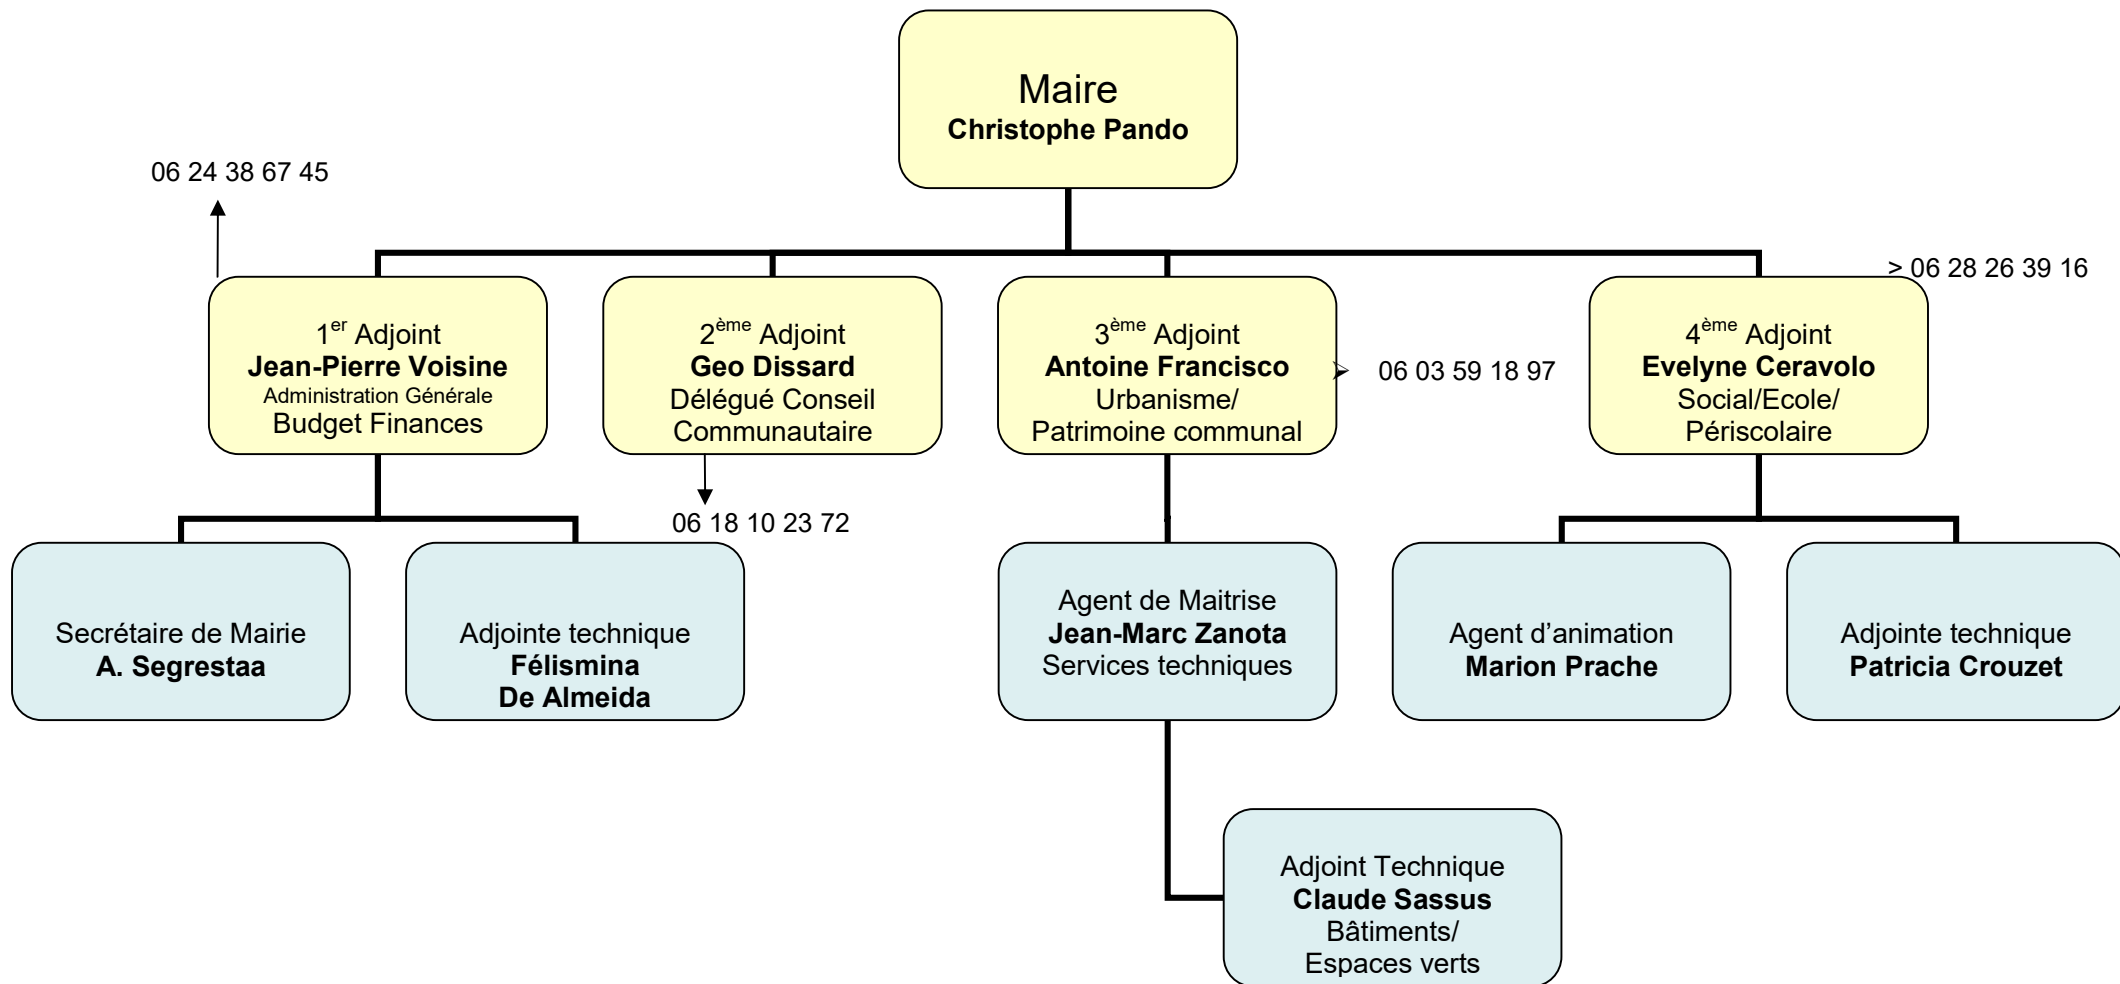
Maire
**Christophe Pando**

06 24 38 67 45

1$^{er}$ Adjoint
**Jean-Pierre Voisine**
Administration Générale
Budget Finances

2$^{ème}$ Adjoint
**Geo Dissard**
Délégué Conseil Communautaire

06 18 10 23 72

3$^{ème}$ Adjoint
**Antoine Francisco**
Urbanisme/
Patrimoine communal

06 03 59 18 97

> 06 28 26 39 16

4$^{ème}$ Adjoint
**Evelyne Ceravolo**
Social/Ecole/
Périscolaire

Secrétaire de Mairie
**A. Segrestaa**

Adjointe technique
**Félismina De Almeida**

Agent de Maitrise
**Jean-Marc Zanota**
Services techniques

Agent d'animation
**Marion Prache**

Adjointe technique
**Patricia Crouzet**

Adjoint Technique
**Claude Sassus**
Bâtiments/
Espaces verts